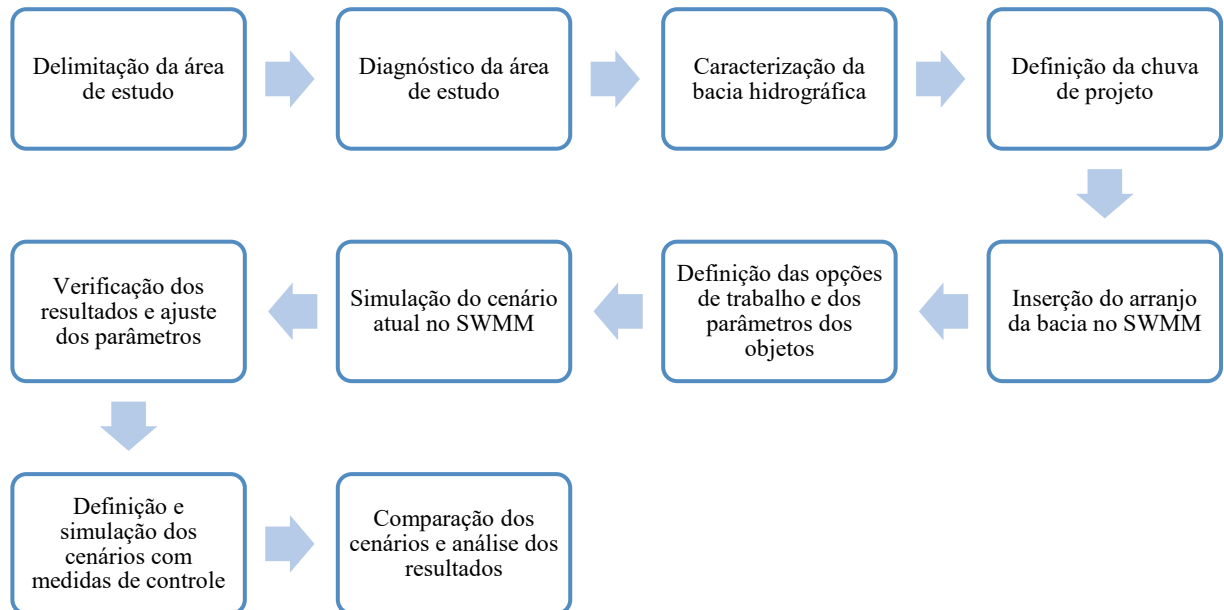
Delimitação da área de estudo

Diagnóstico da área de estudo

Caracterização da bacia hidrográfica

Definição da chuva de projeto

Inserção do arranjo da bacia no SWMM

Definição das opções de trabalho e dos parâmetros dos objetos

Simulação do cenário atual no SWMM

Verificação dos resultados e ajuste dos parâmetros

Definição e simulação dos cenários com medidas de controle

Comparação dos cenários e análise dos resultados